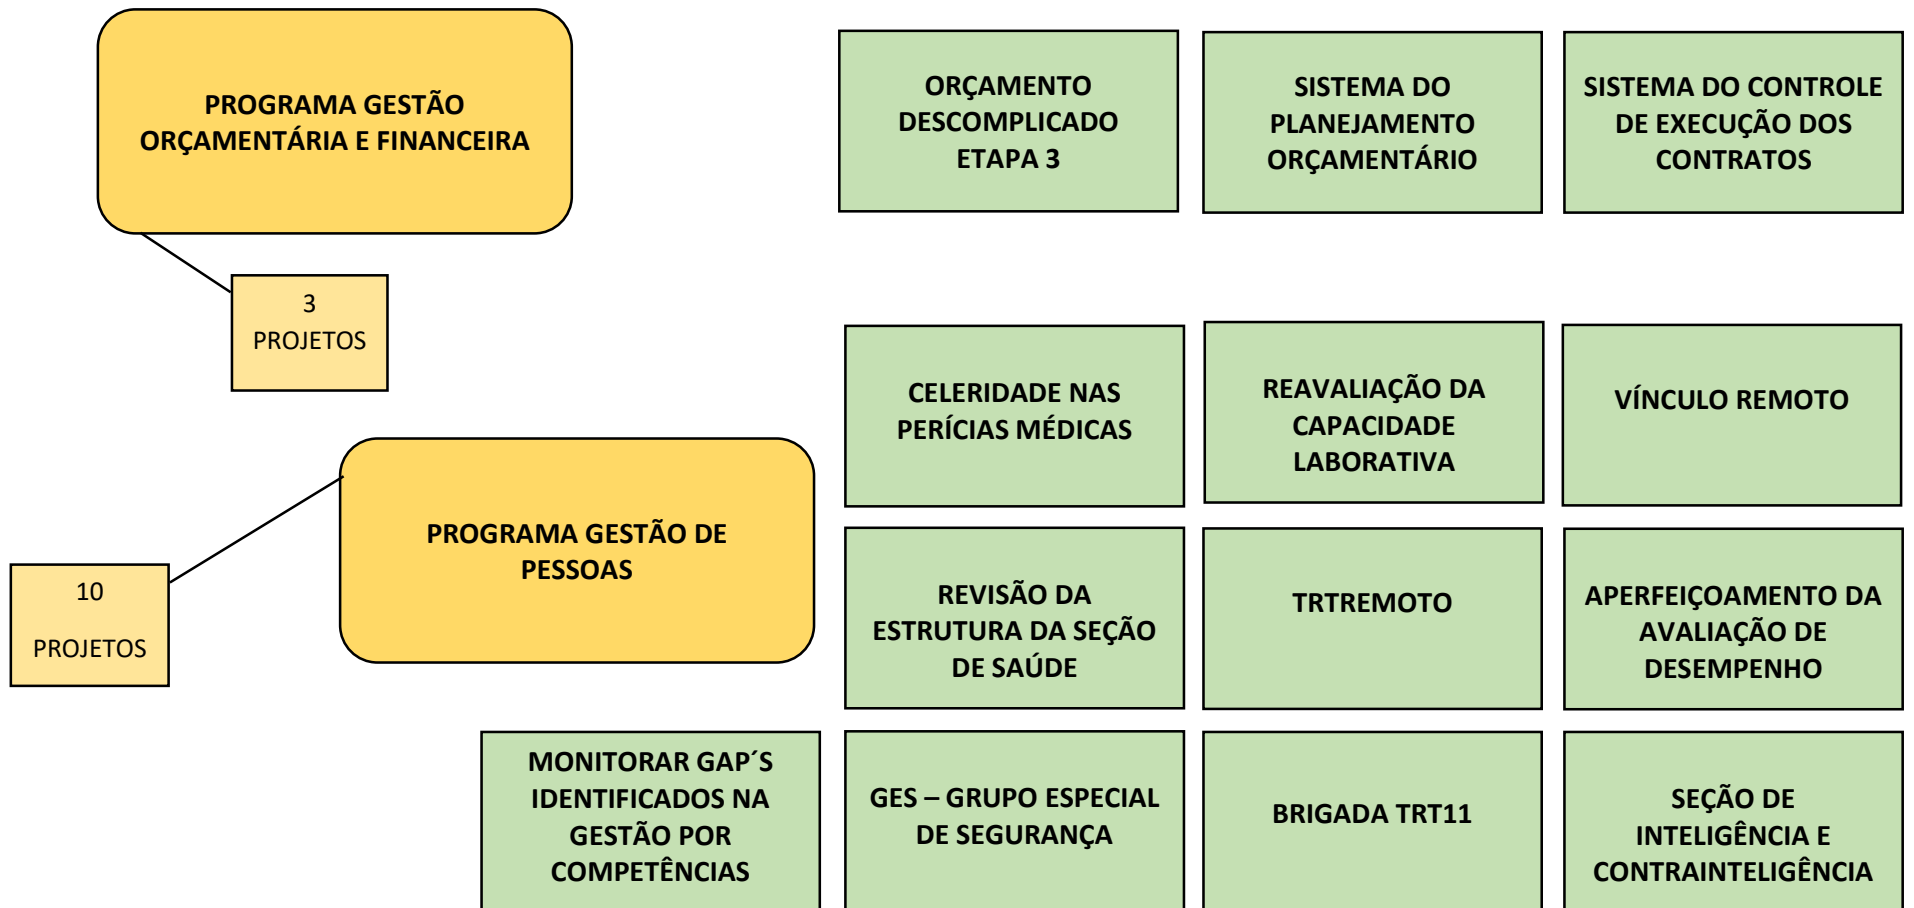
PROGRAMA GESTÃO ORÇAMENTÁRIA E FINANCEIRA

3 PROJETOS

ORÇAMENTO DESCOMPLICADO ETAPA 3

SISTEMA DO PLANEJAMENTO ORÇAMENTÁRIO

SISTEMA DO CONTROLE DE EXECUÇÃO DOS CONTRATOS

PROGRAMA GESTÃO DE PESSOAS

10 PROJETOS

CELERIDADE NAS PERÍCIAS MÉDICAS

REAVALIAÇÃO DA CAPACIDADE LABORATIVA

VÍNCULO REMOTO

REVISÃO DA ESTRUTURA DA SEÇÃO DE SAÚDE

TRTREMOTO

APERFEIÇOAMENTO DA AVALIAÇÃO DE DESEMPENHO

MONITORAR GAP´S IDENTIFICADOS NA GESTÃO POR COMPETÊNCIAS

GES – GRUPO ESPECIAL DE SEGURANÇA

BRIGADA TRT11

SEÇÃO DE INTELIGÊNCIA E CONTRAINTELIGÊNCIA